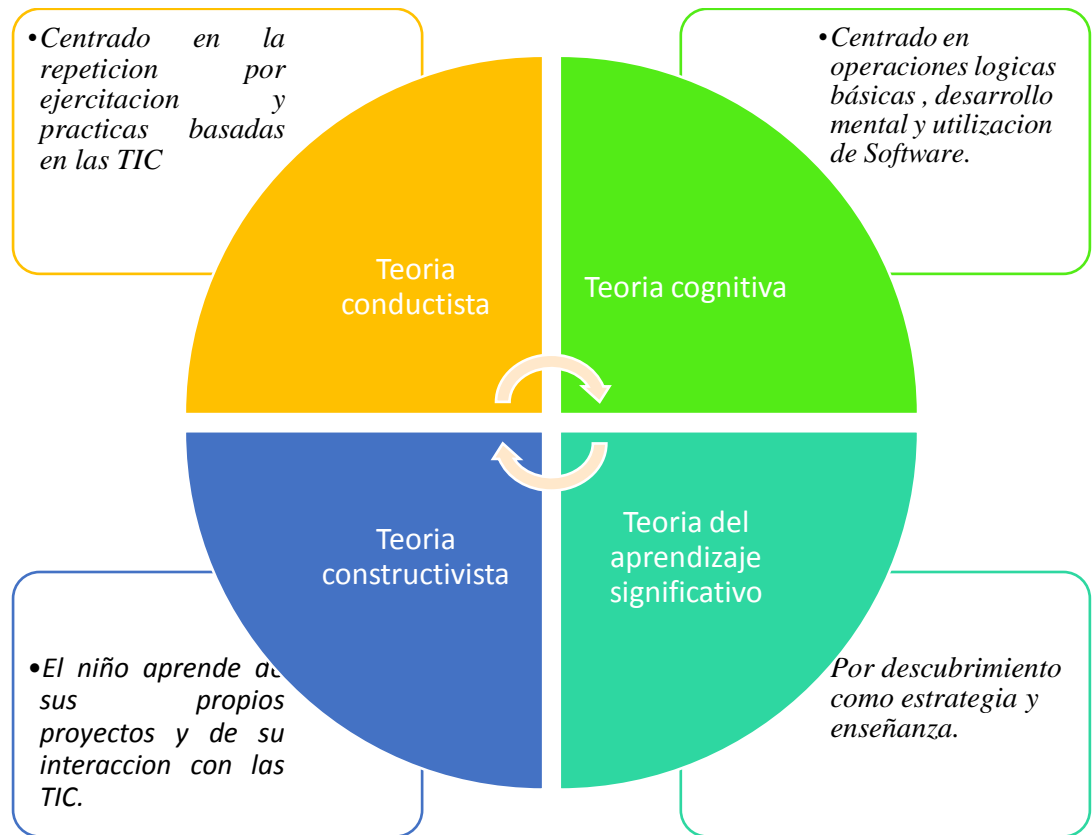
•Centrado en la repeticion por ejercitacion y practicas basadas en las TIC

•Centrado en operaciones logicas básicas , desarrollo mental y utilizacion de Software.

Teoria conductista

Teoria cognitiva

Teoria constructivista

Teoria del aprendizaje significativo

•El niño aprende de sus propios proyectos y de su interaccion con las TIC.

Por descubrimiento como estrategia y enseñanza.